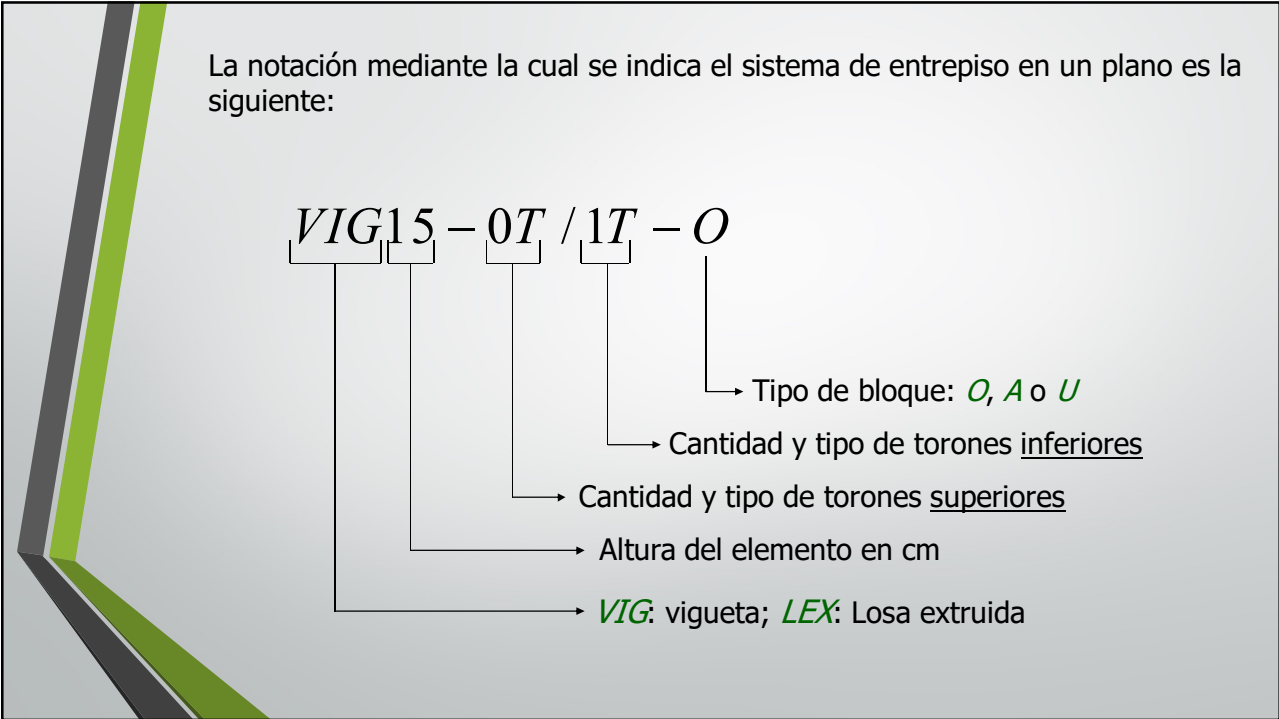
La notación mediante la cual se indica el sistema de entrepiso en un plano es la siguiente:

$VIG15-0T/1T-O$

Tipo de bloque: *O*, *A* o *U*

Cantidad y tipo de torones inferiores

Cantidad y tipo de torones superiores

Altura del elemento en cm

*VIG*: vigueta; *LEX*: Losa extruida